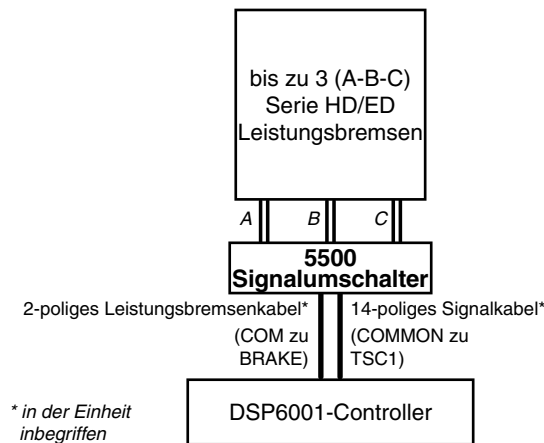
bis zu 3 (A-B-C)
Serie HD/ED
Leistungsbremsen

A
B
C

5500
Signalumschalter

2-poliges Leistungsbremsenkabel*
(COM zu BRAKE)

14-poliges Signalkabel*
(COMMON zu TSC1)

* in der Einheit inbegriffen

DSP6001-Controller